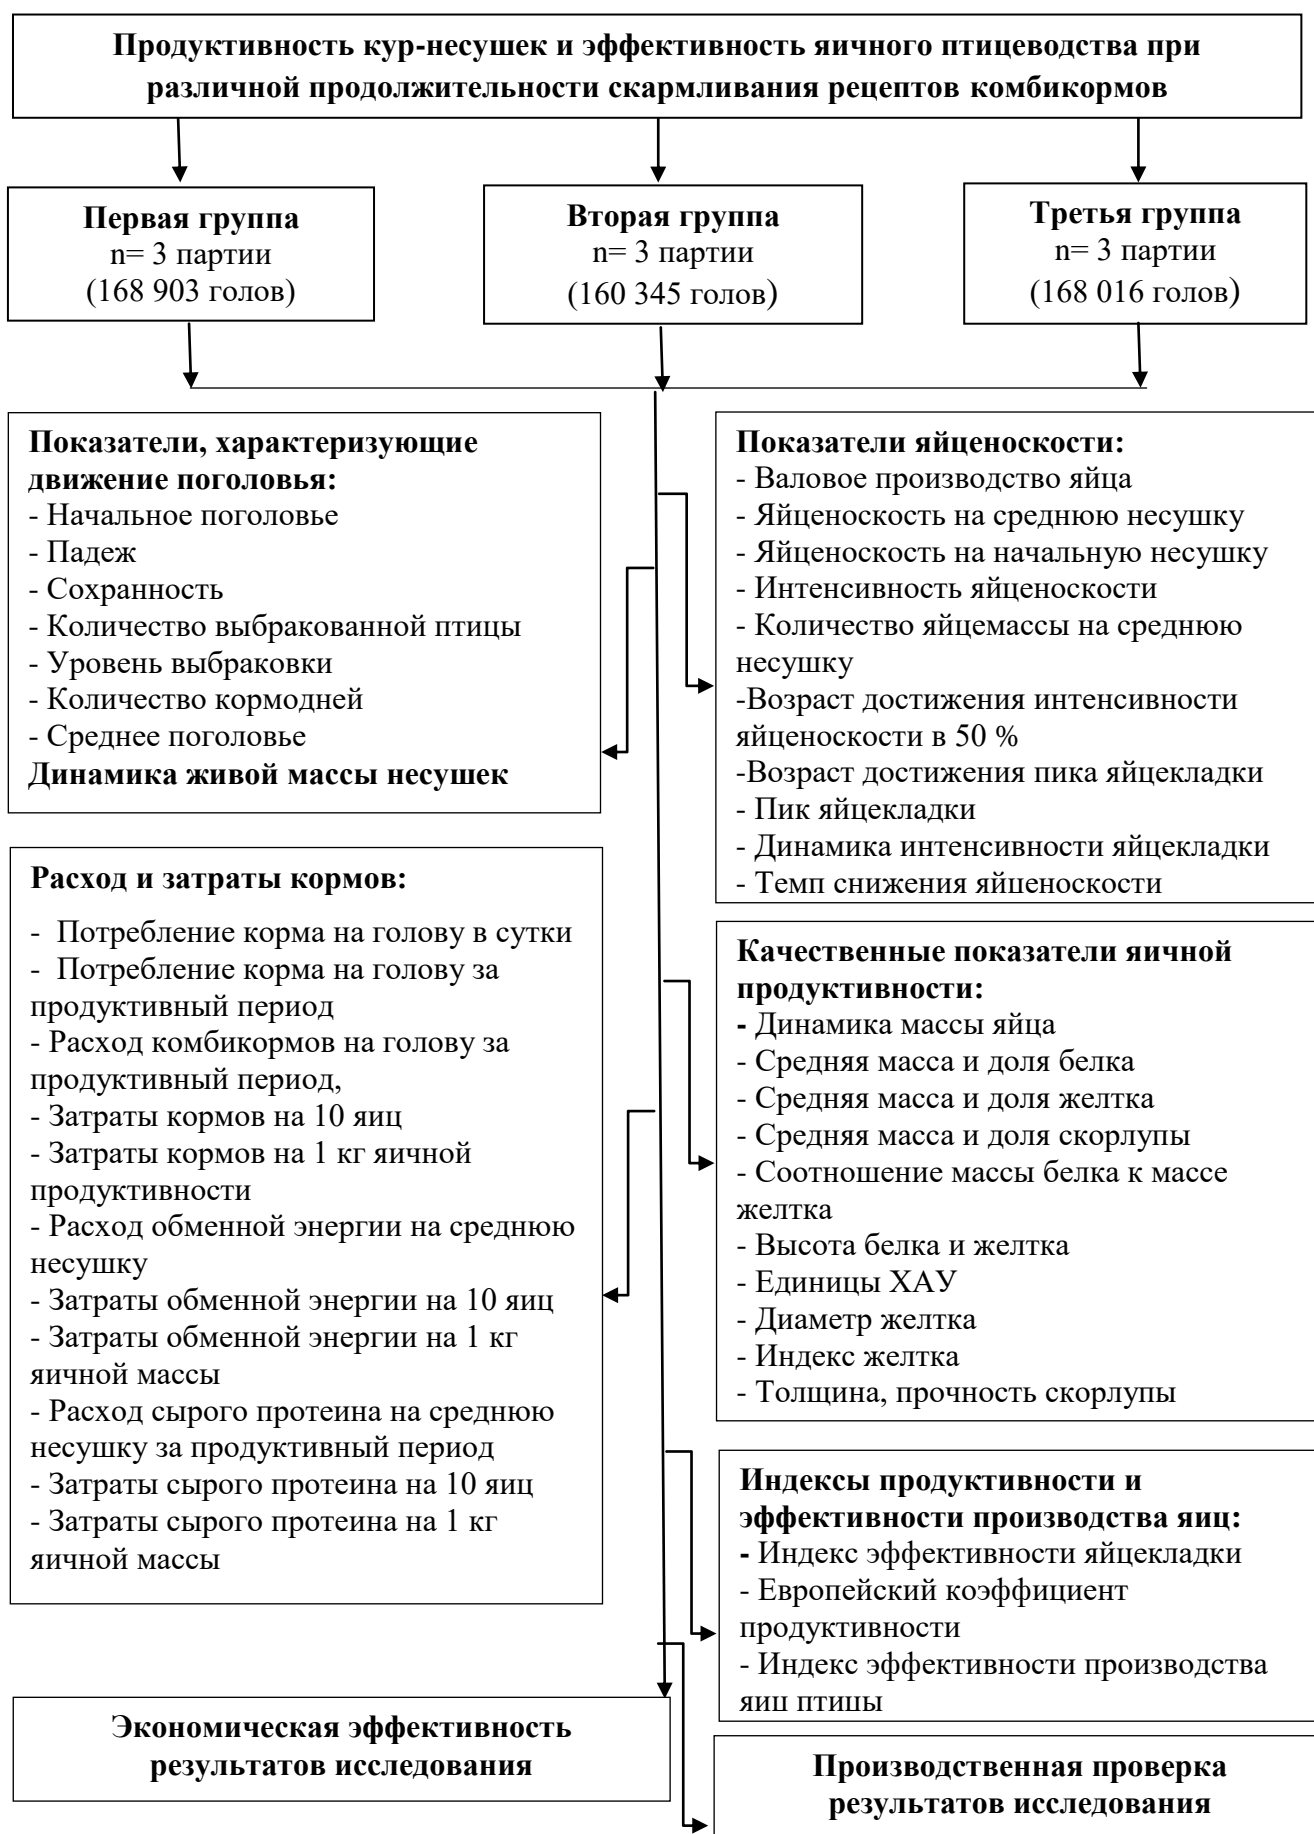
Продуктивность кур-несушек и эффективность яичного птицеводства при различной продолжительности скармливания рецептов комбикормов

Первая группа
n= 3 партии
(168 903 голов)

Вторая группа
n= 3 партии
(160 345 голов)

Третья группа
n= 3 партии
(168 016 голов)

Показатели, характеризующие движение поголовья:
- Начальное поголовье
- Падеж
- Сохранность
- Количество выбракованной птицы
- Уровень выбраковки
- Количество кормодней
- Среднее поголовье
Динамика живой массы несушек

Показатели яйценоскости:
- Валовое производство яйца
- Яйценоскость на среднюю несушку
- Яйценоскость на начальную несушку
- Интенсивность яйценоскости
- Количество яйцемассы на среднюю несушку
-Возраст достижения интенсивности яйценоскости в 50 %
-Возраст достижения пика яйцекладки
- Пик яйцекладки
- Динамика интенсивности яйцекладки
- Темп снижения яйценоскости

Расход и затраты кормов:
- Потребление корма на голову в сутки
- Потребление корма на голову за продуктивный период
- Расход комбикормов на голову за продуктивный период,
- Затраты кормов на 10 яиц
- Затраты кормов на 1 кг яичной продуктивности
- Расход обменной энергии на среднюю несушку
- Затраты обменной энергии на 10 яиц
- Затраты обменной энергии на 1 кг яичной массы
- Расход сырого протеина на среднюю несушку за продуктивный период
- Затраты сырого протеина на 10 яиц
- Затраты сырого протеина на 1 кг яичной массы

Качественные показатели яичной продуктивности:
- Динамика массы яйца
- Средняя масса и доля белка
- Средняя масса и доля желтка
- Средняя масса и доля скорлупы
- Соотношение массы белка к массе желтка
- Высота белка и желтка
- Единицы ХАУ
- Диаметр желтка
- Индекс желтка
- Толщина, прочность скорлупы

Индексы продуктивности и эффективности производства яиц:
- Индекс эффективности яйцекладки
- Европейский коэффициент продуктивности
- Индекс эффективности производства яиц птицы

Экономическая эффективность результатов исследования

Производственная проверка результатов исследования